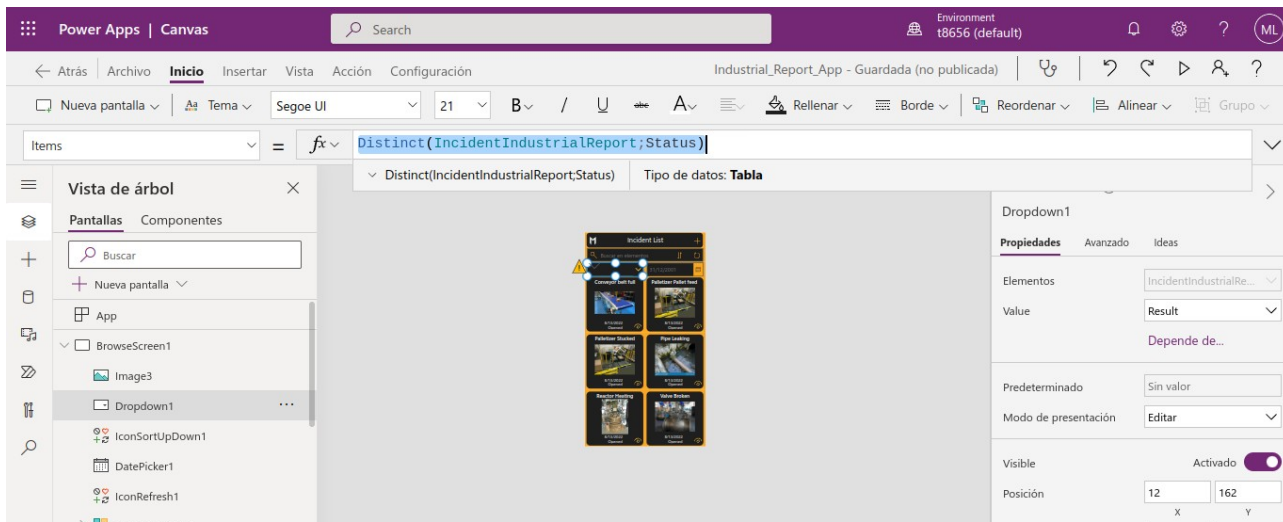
Power Apps | Canvas

Search

Environment
t8656 (default)

ML

← Atrás | Archivo Inicio Insertar Vista Acción Configuración

Industrial_Report_App - Guardada (no publicada)

Nueva pantalla | Tema | Segoe UI | 21 | B | / | U | A | Rellenar | Borde | Reordenar | Alinear | Grupo

Items = fx Distinct(IncidentIndustrialReport;Status)

Distinct(IncidentIndustrialReport;Status) Tipo de datos: Tabla

Vista de árbol ×

Pantallas Componentes

Buscar

+ Nueva pantalla

App

BrowseScreen1

Image3

Dropdown1 ...

IconSortUpDown1

DatePicker1

IconRefresh1

Incident List

Conveyor belt full

Palletizer Pallet feed

Palletizer Stucked

Pipe Leaking

Reactor Heating

Valve Broken

Dropdown1

Propiedades Avanzado Ideas

Elementos IncidentIndustrialRe...

Value Result

Depende de...

Predeterminado Sin valor

Modo de presentación Editar

Visible Activado

Posición 12 162
X Y